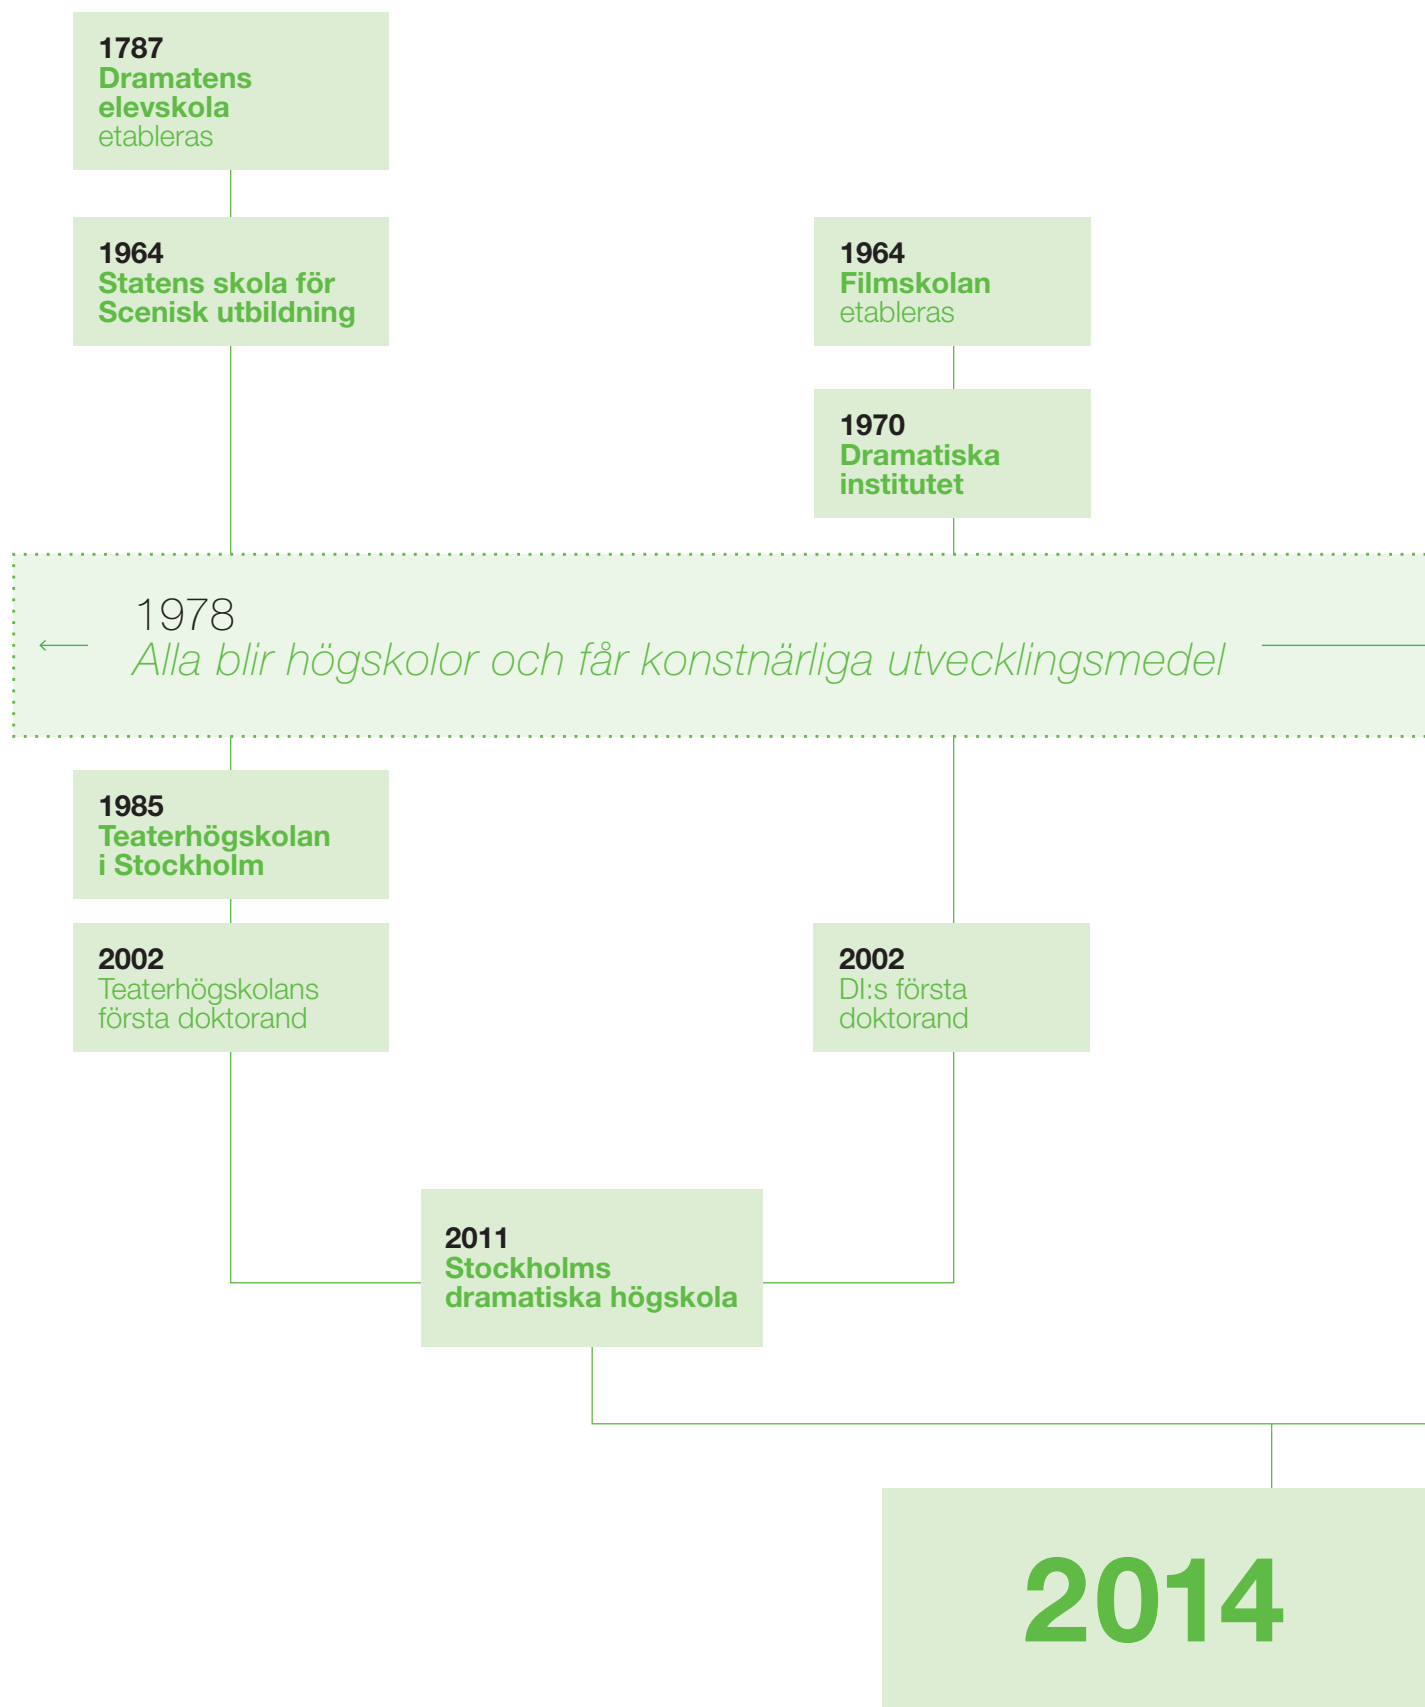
1787
Dramatens elevskola
etableras

1964
Statens skola för Scenisk utbildning

1964
Filmskolan
etableras

1970
Dramatiska institutet

1978
Alla blir högskolor och får konstnärliga utvecklingsmedel

1985
Teaterhögskolan i Stockholm

2002
Teaterhögskolans första doktorand

2002
DI:s första doktorand

2011
Stockholms dramatiska högskola

2014